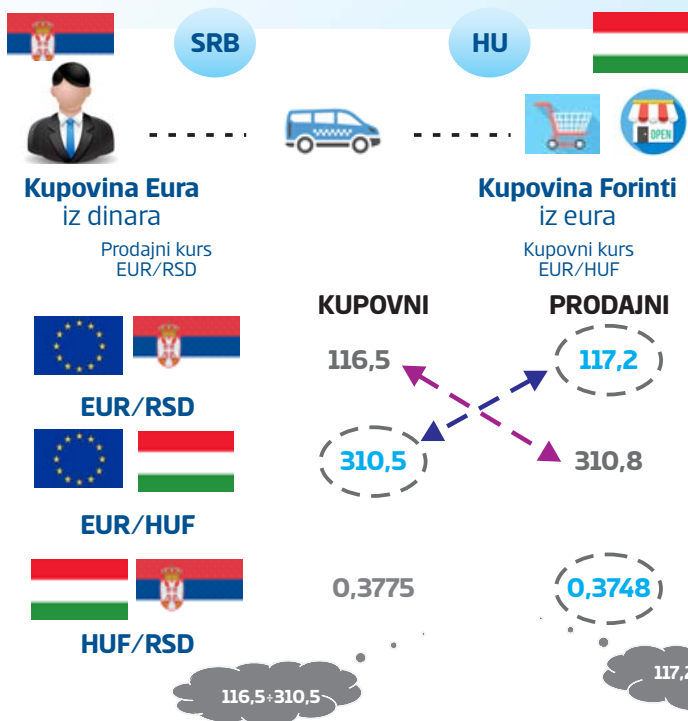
SRB

HU

OPEN

Kupovina Eura
iz dinara

Prodajni kurs
EUR/RSD

Kupovina Forinti
iz eura

Kupovni kurs
EUR/HUF

KUPOVNI

PRODAJNI

116,5

117,2

EUR/RSD

310,5

310,8

EUR/HUF

0,3775

0,3748

HUF/RSD

116,5÷310,5

117,2